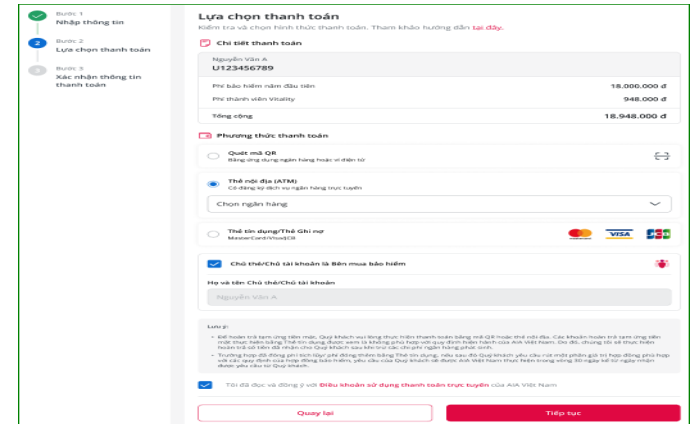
Bước 1
Nhập thông tin

Bước 2
Lựa chọn thanh toán

Bước 3
Xác nhận thông tin thanh toán

Lựa chọn thanh toán

Kiểm tra và chọn hình thức thanh toán. Tham khảo hướng dẫn tại đây.

Chi tiết thanh toán

Nguyễn Văn A
U123456789

| | |
|---|---|
| Phí bảo hiểm năm đầu tiên | 18.000.000 đ |
| Phí thành viên Vitality | 948.000 đ |
| Tổng cộng | 18.948.000 đ |

Phương thức thanh toán

Quét mã QR
Bằng ứng dụng ngân hàng hoặc ví điện tử

Thẻ nội địa (ATM)
Có đăng ký dịch vụ ngân hàng trực tuyến

Chọn ngân hàng

Thẻ tín dụng/Thẻ Ghi nợ
MasterCard/Visa/JCB

VISA JCB

Chủ thẻ/Chủ tài khoản là Bên mua bảo hiểm

Họ và tên Chủ thẻ/Chủ tài khoản

Nguyễn Văn A

Lưu ý:
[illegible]
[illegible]

Tôi đã đọc và đồng ý với Điều khoản sử dụng thanh toán trực tuyến của AIA Việt Nam

Quay lại

Tiếp tục